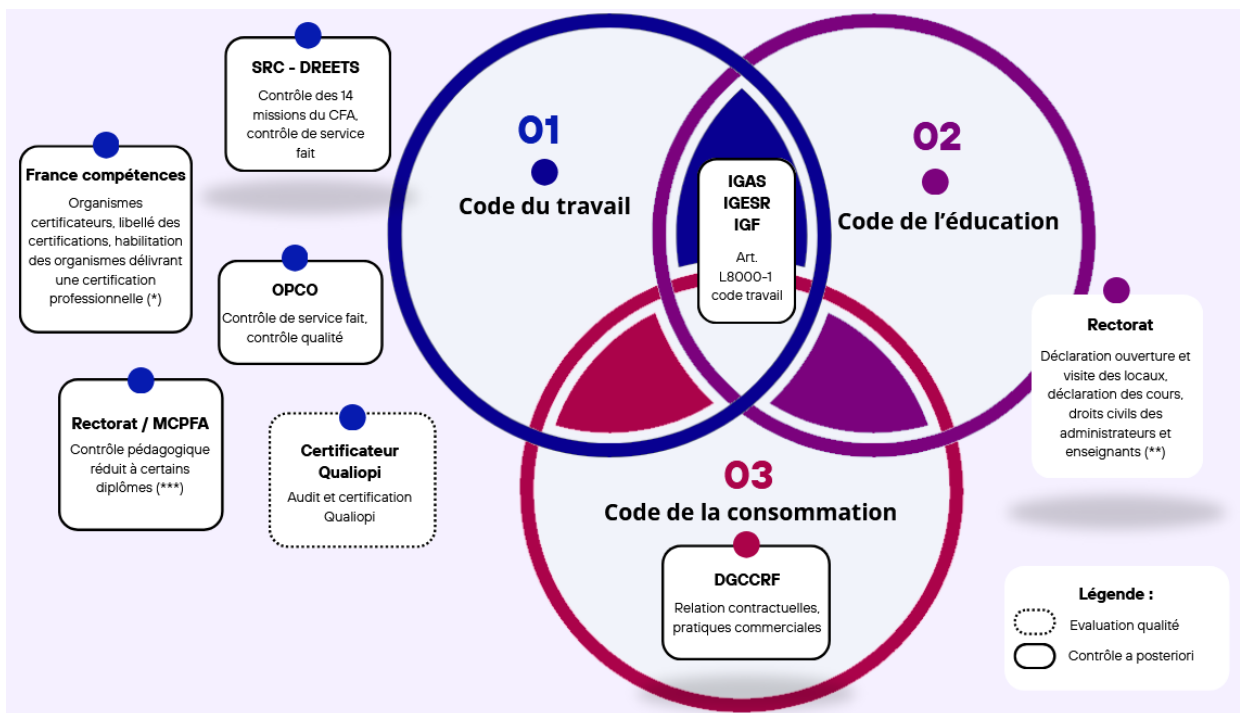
SRC - DREETS

Contrôle des 14 missions du CFA, contrôle de service fait

France compétences

Organismes certificateurs, libellé des certifications, habilitation des organismes délivrant une certification professionnelle (*)

OPCO

Contrôle de service fait, contrôle qualité

Rectorat / MCPFA

Contrôle pédagogique réduit à certains diplômes (***)

Certificateur Qualiopi

Audit et certification Qualiopi

01

Code du travail

02

Code de l'éducation

IGAS
IGESR
IGF

Art. L8000-1 code travail

Rectorat

Déclaration ouverture et visite des locaux, déclaration des cours, droits civils des administrateurs et enseignants (**)

03

Code de la consommation

DGCCRF

Relation contractuelles, pratiques commerciales

Légende :

Evaluation qualité

Contrôle a posteriori